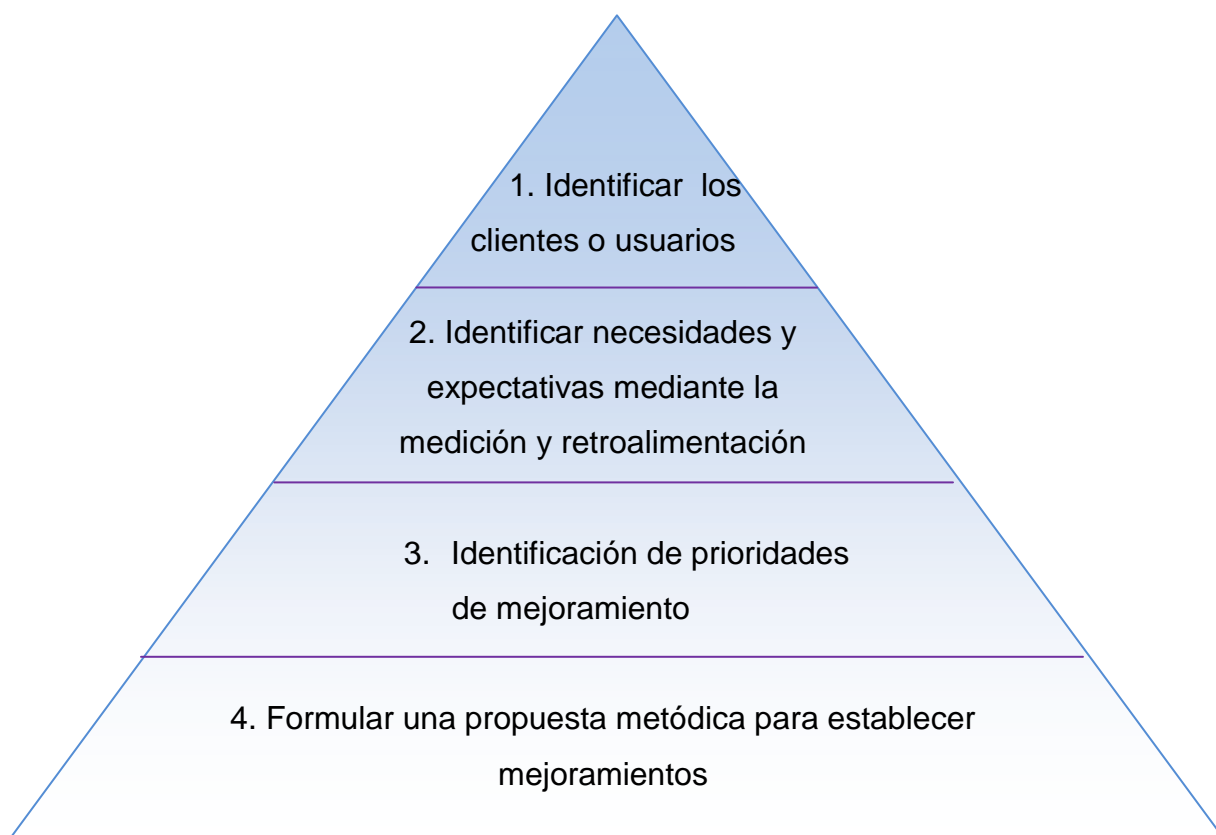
1. Identificar los clientes o usuarios

2. Identificar necesidades y expectativas mediante la medición y retroalimentación

3. Identificación de prioridades de mejoramiento

4. Formular una propuesta metódica para establecer mejoramientos